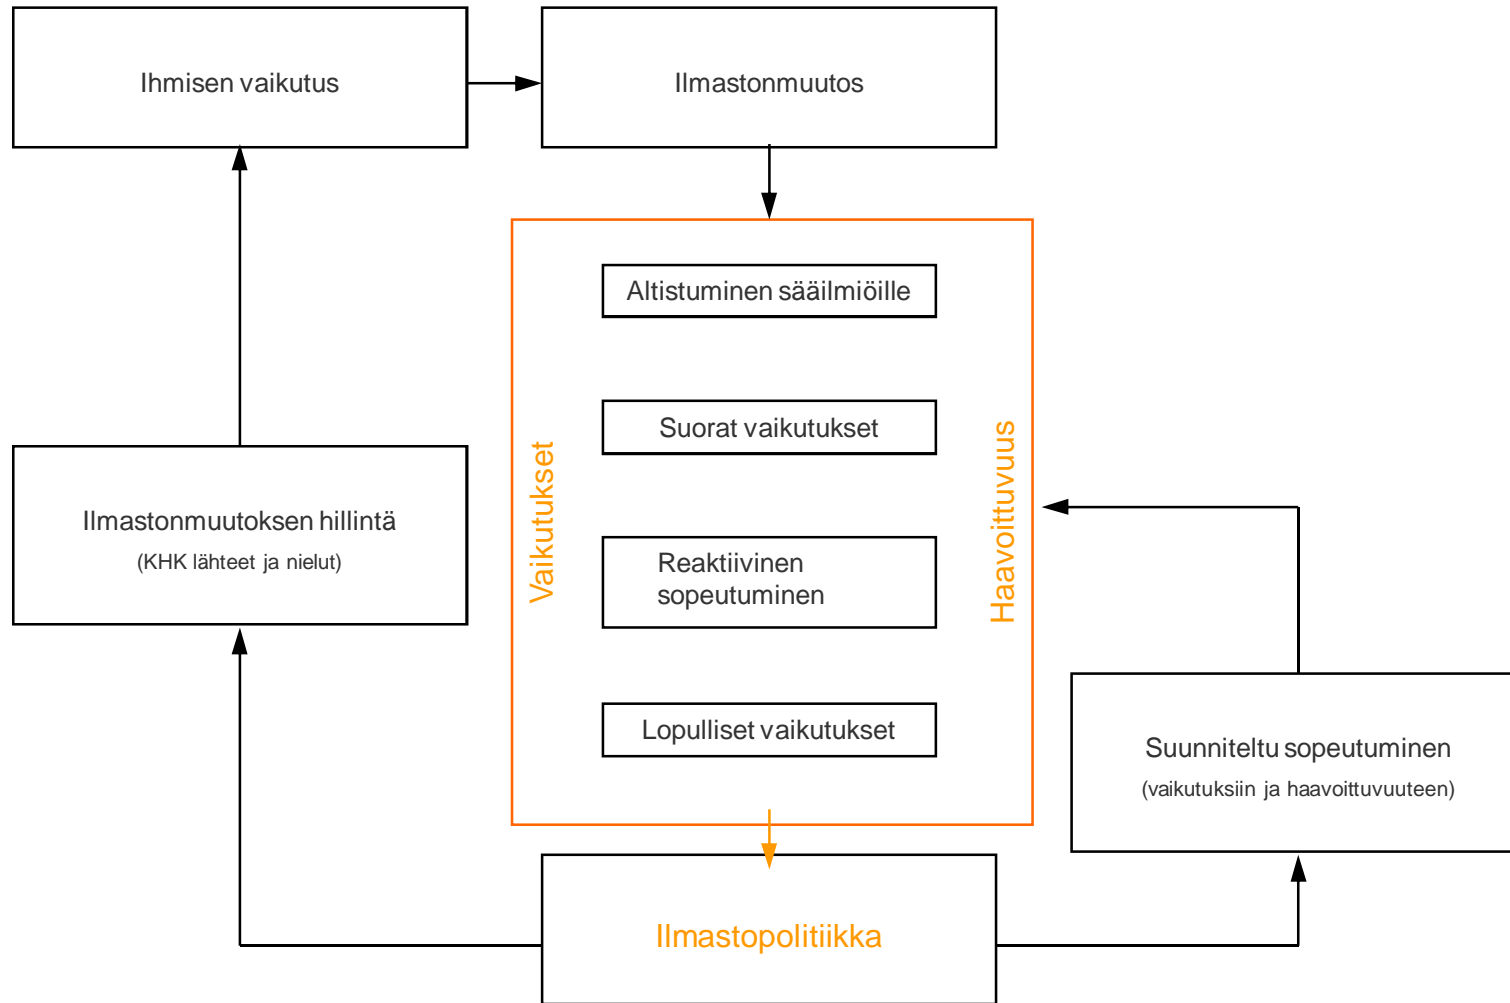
Ihmisen vaikutus

Ilmastonmuutos

Altistuminen sääilmiöille

Suorat vaikutukset

Reaktiivinen sopeutuminen

Lopulliset vaikutukset

Vaikutukset

Haavoittuvuus

Ilmastonmuutoksen hillintä
(KHK lähteet ja nielut)

Suunniteltu sopeutuminen
(vaikutuksiin ja haavoittuvuuteen)

Ilmastopolitiikka